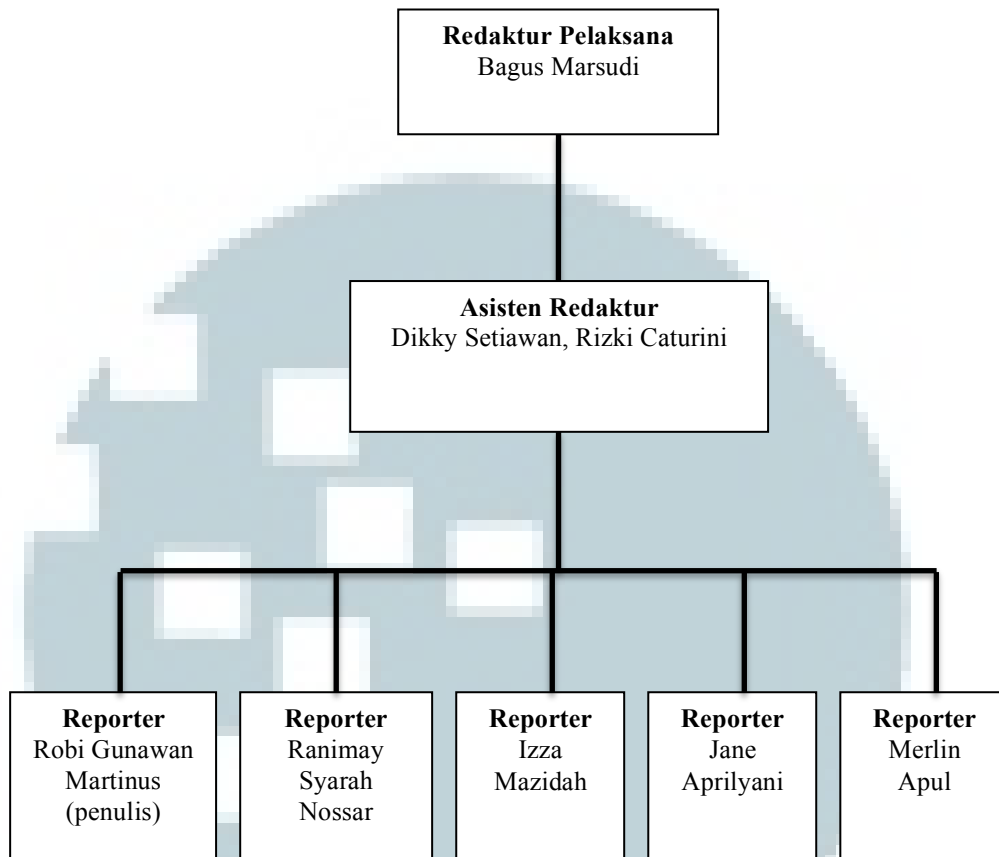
Redaktur Pelaksana
Bagus Marsudi

Asisten Redaktur
Dikky Setiawan, Rizki Caturini

Reporter
Robi Gunawan Martinus (penulis)

Reporter
Ranimay Syarah Nossar

Reporter
Izza Mazidah

Reporter
Jane Aprilyani

Reporter
Merlin Apul